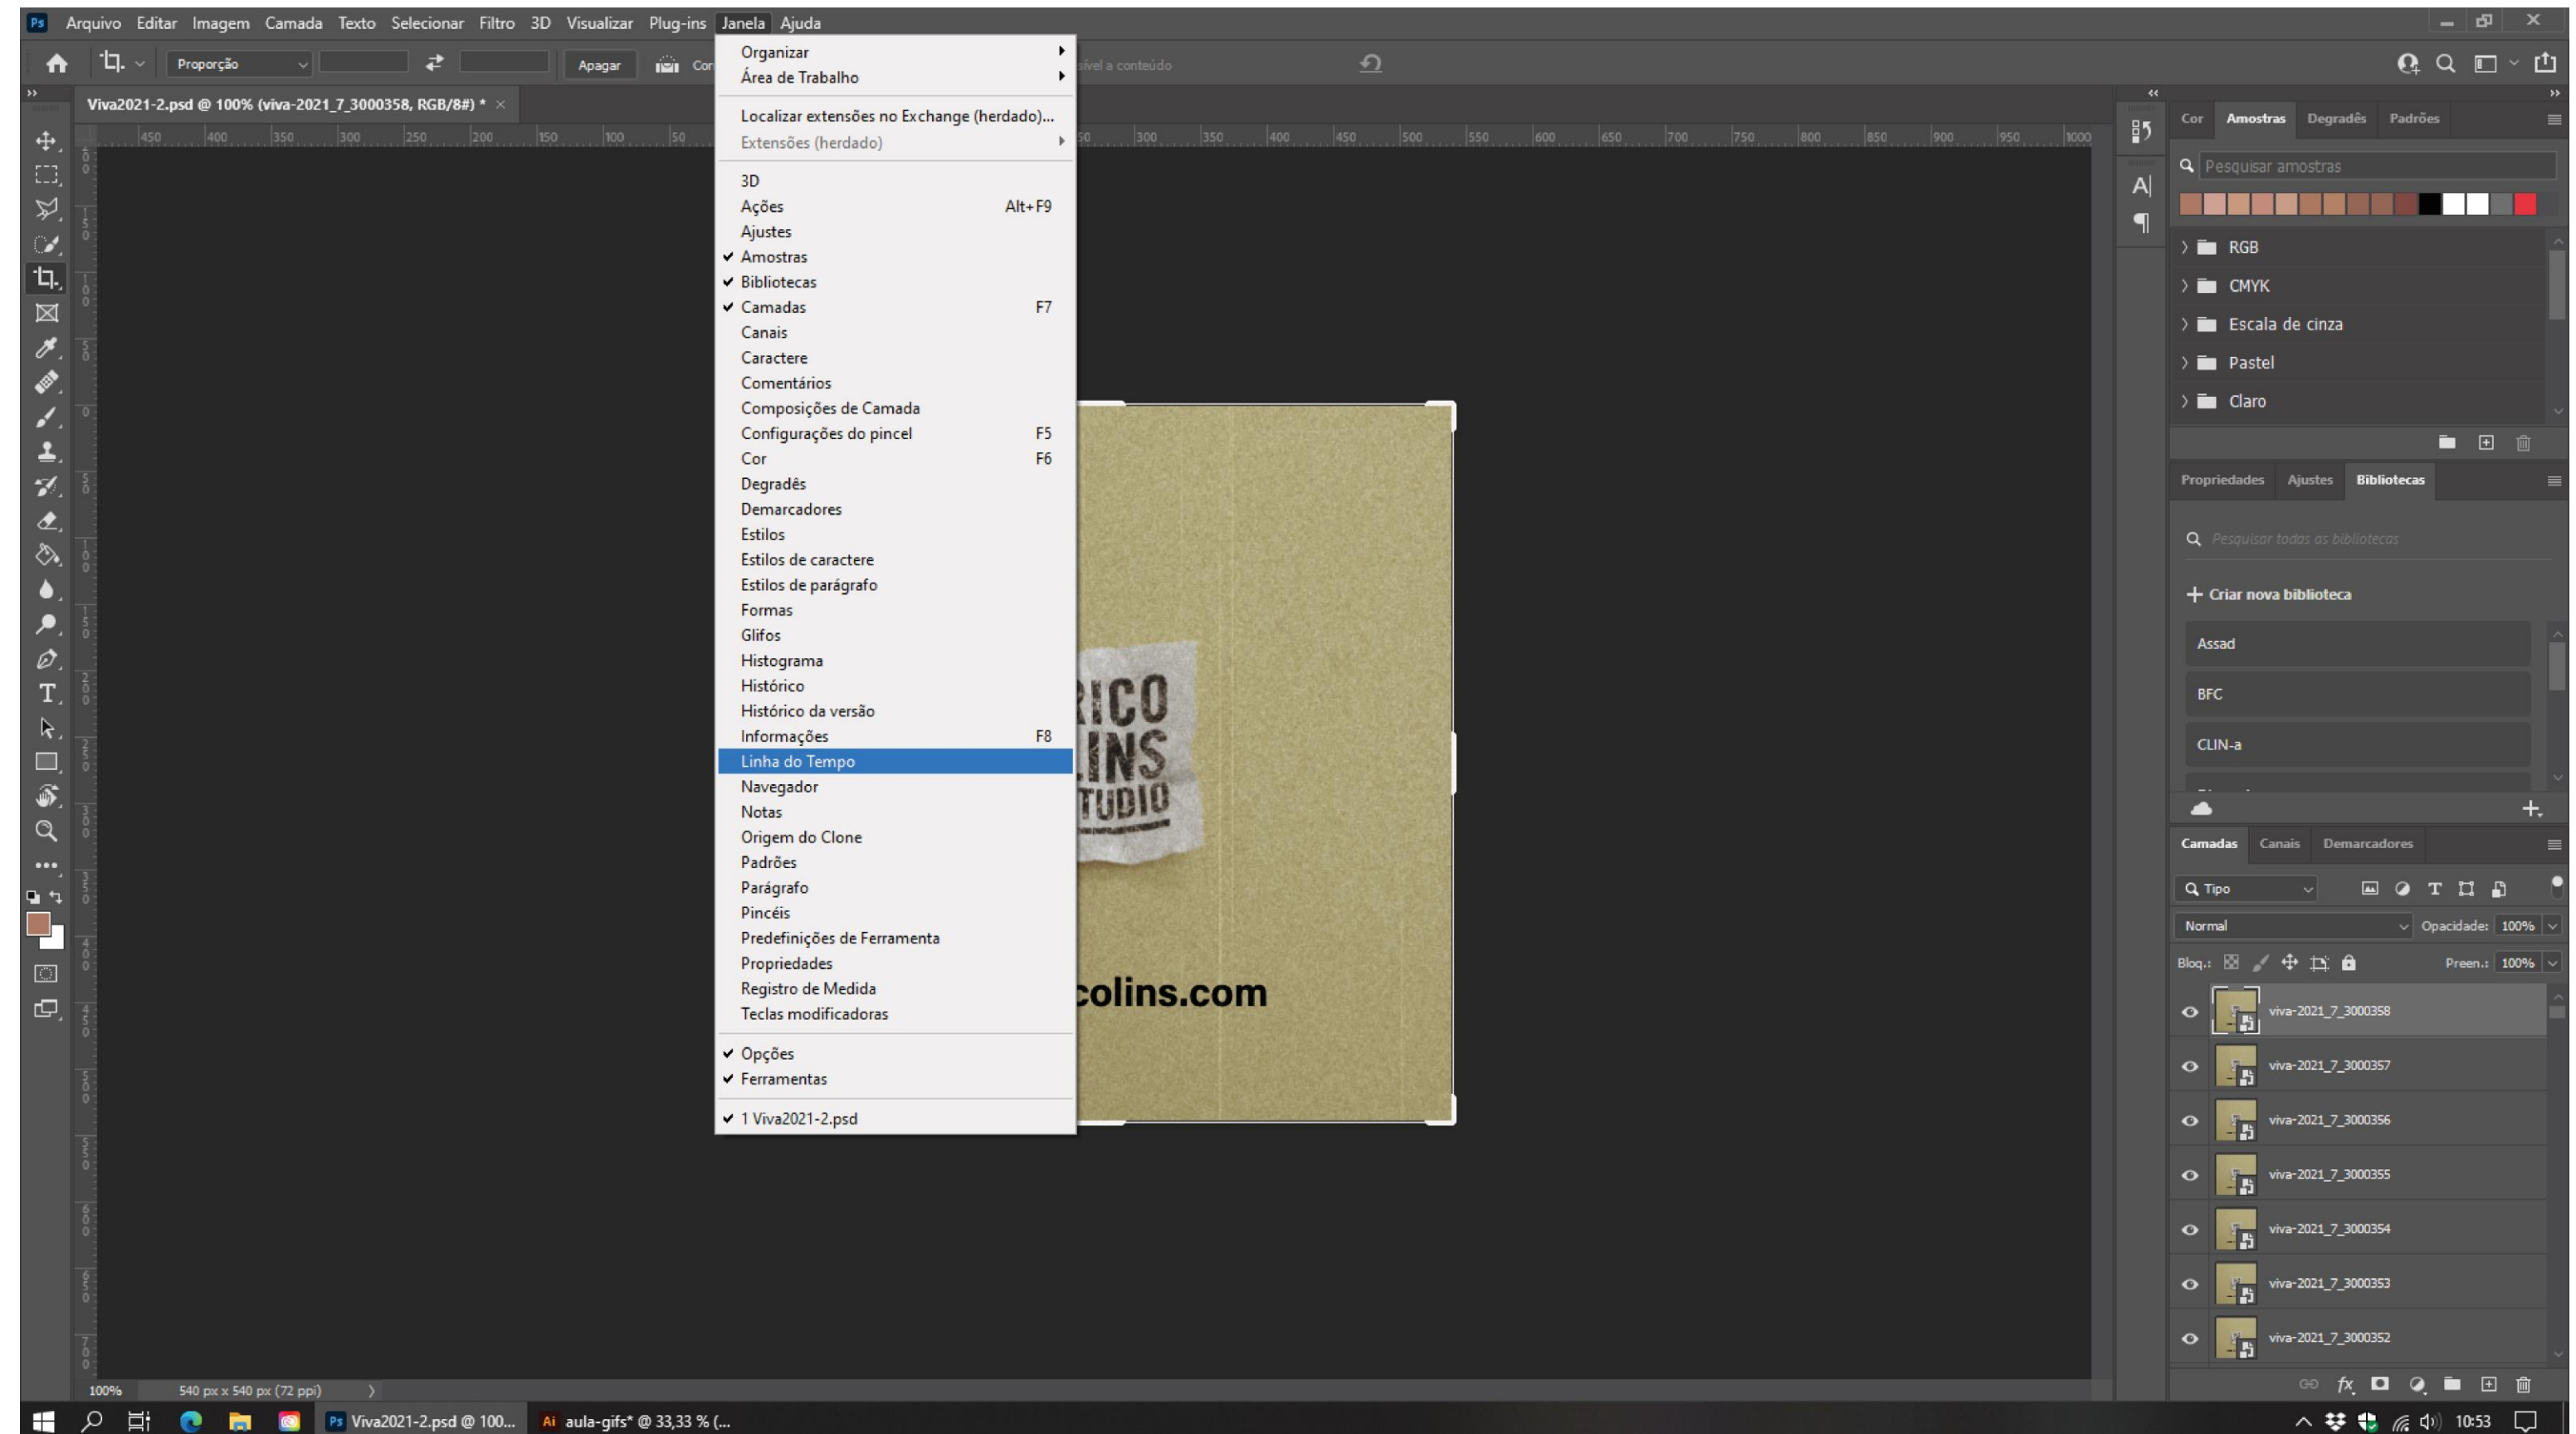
Ps Arquivo Editar Imagem Camada Texto Selecionar Filtro 3D Visualizar Plug-ins Janela Ajuda

Proporção Apagar Cor ...sível a conteúdo

Viva2021-2.psd @ 100% (viva-2021_7_3000358, RGB/8#) * ×

450 400 350 300 250 200 150 100 50 50 300 350 400 450 500 550 600 650 700 750 800 850 900 950 1000

Organizar
Área de Trabalho

Localizar extensões no Exchange (herdado)...
Extensões (herdado)

3D
Ações Alt+F9
Ajustes
✔ Amostras
✔ Bibliotecas
✔ Camadas F7
Canais
Caractere
Comentários
Composições de Camada
Configurações do pincel F5
Cor F6
Degradês
Demarcadores
Estilos
Estilos de caractere
Estilos de parágrafo
Formas
Glifos
Histograma
Histórico
Histórico da versão
Informações F8
Linha do Tempo
Navegador
Notas
Origem do Clone
Padrões
Parágrafo
Pincéis
Predefinições de Ferramenta
Propriedades
Registro de Medida
Teclas modificadoras

✔ Opções
✔ Ferramentas

✔ 1 Viva2021-2.psd

RICO
LINS
TUDIO

colins.com

Cor Amostras Degradês Padrões

Pesquisar amostras

RGB
CMYK
Escala de cinza
Pastel
Claro

Propriedades Ajustes Bibliotecas

Pesquisar todas as bibliotecas

+ Criar nova biblioteca

Assad
BFC
CLIN-a

Camadas Canais Demarcadores

Tipo
Normal Opacidade: 100%
Bloq.: Preen.: 100%

viva-2021_7_3000358
viva-2021_7_3000357
viva-2021_7_3000356
viva-2021_7_3000355
viva-2021_7_3000354
viva-2021_7_3000353
viva-2021_7_3000352

100% 540 px x 540 px (72 ppi)

Viva2021-2.psd @ 100... aula-gifs* @ 33,33 % (...

10:53